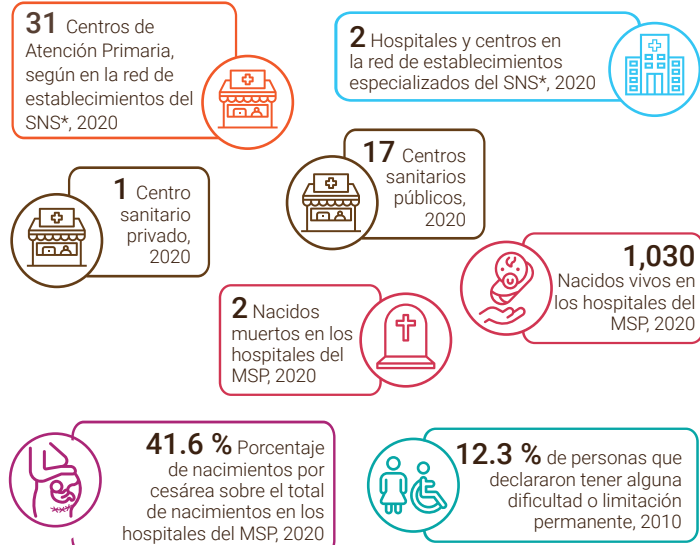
31 Centros de Atención Primaria, según en la red de establecimientos del SNS*, 2020

2 Hospitales y centros en la red de establecimientos especializados del SNS*, 2020

1 Centro sanitario privado, 2020

17 Centros sanitarios públicos, 2020

1,030 Nacidos vivos en los hospitales del MSP, 2020

2 Nacidos muertos en los hospitales del MSP, 2020

41.6 % Porcentaje de nacimientos por cesárea sobre el total de nacimientos en los hospitales del MSP, 2020

12.3 % de personas que declararon tener alguna dificultad o limitación permanente, 2010